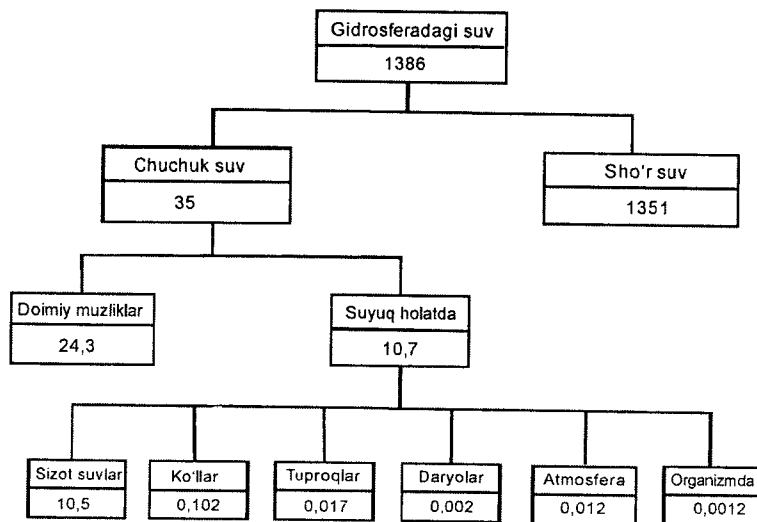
Gidrosferadagi suv
1386

Chuchuk suv
35

Sho'r suv
1351

Doimiy muzliklar
24,3

Suyuq holatda
10,7

Sizot suvlar
10,5

Ko'llar
0,102

Tuproqlar
0,017

Daryolar
0,002

Atmosfera
0,012

Organizmda
0,0012